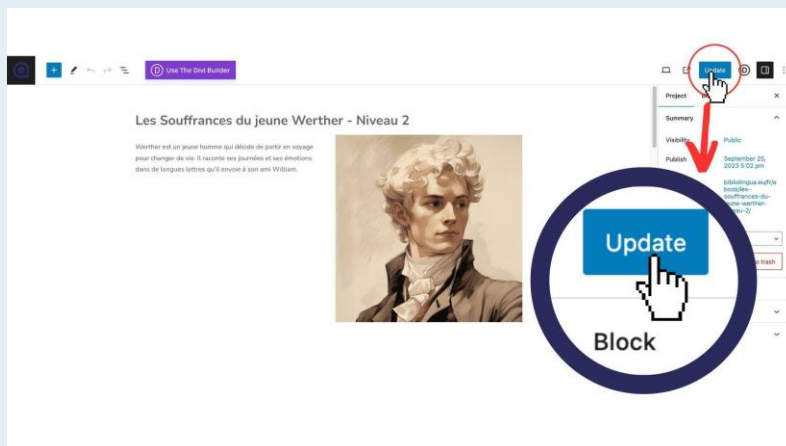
Use The Divi Builder

Update

Project

Summary

Visibility Public

Publish September 25, 2023 5:02 pm

bibliolingua.eu/fr/ebook/les-souffrances-du-jeune-werther-niveau-2/

trash

Les Souffrances du jeune Werther - Niveau 2

Werther est un jeune homme qui décide de partir en voyage pour changer de vie. Il raconte ses journées et ses émotions dans de longues lettres qu'il envoie à son ami William.

Update

Block